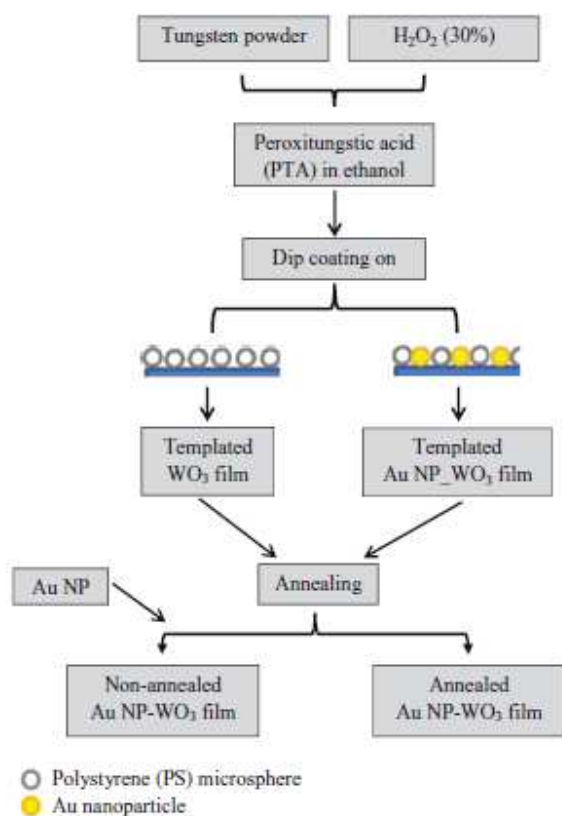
Tungsten powder

$H_2O_2$ (30%)

Peroxitungstic acid (PTA) in ethanol

Dip coating on

Templated $WO_3$ film

Templated Au NP_$WO_3$ film

Au NP

Annealing

Non-annealed Au NP-$WO_3$ film

Annealed Au NP-$WO_3$ film

Polystyrene (PS) microsphere

Au nanoparticle